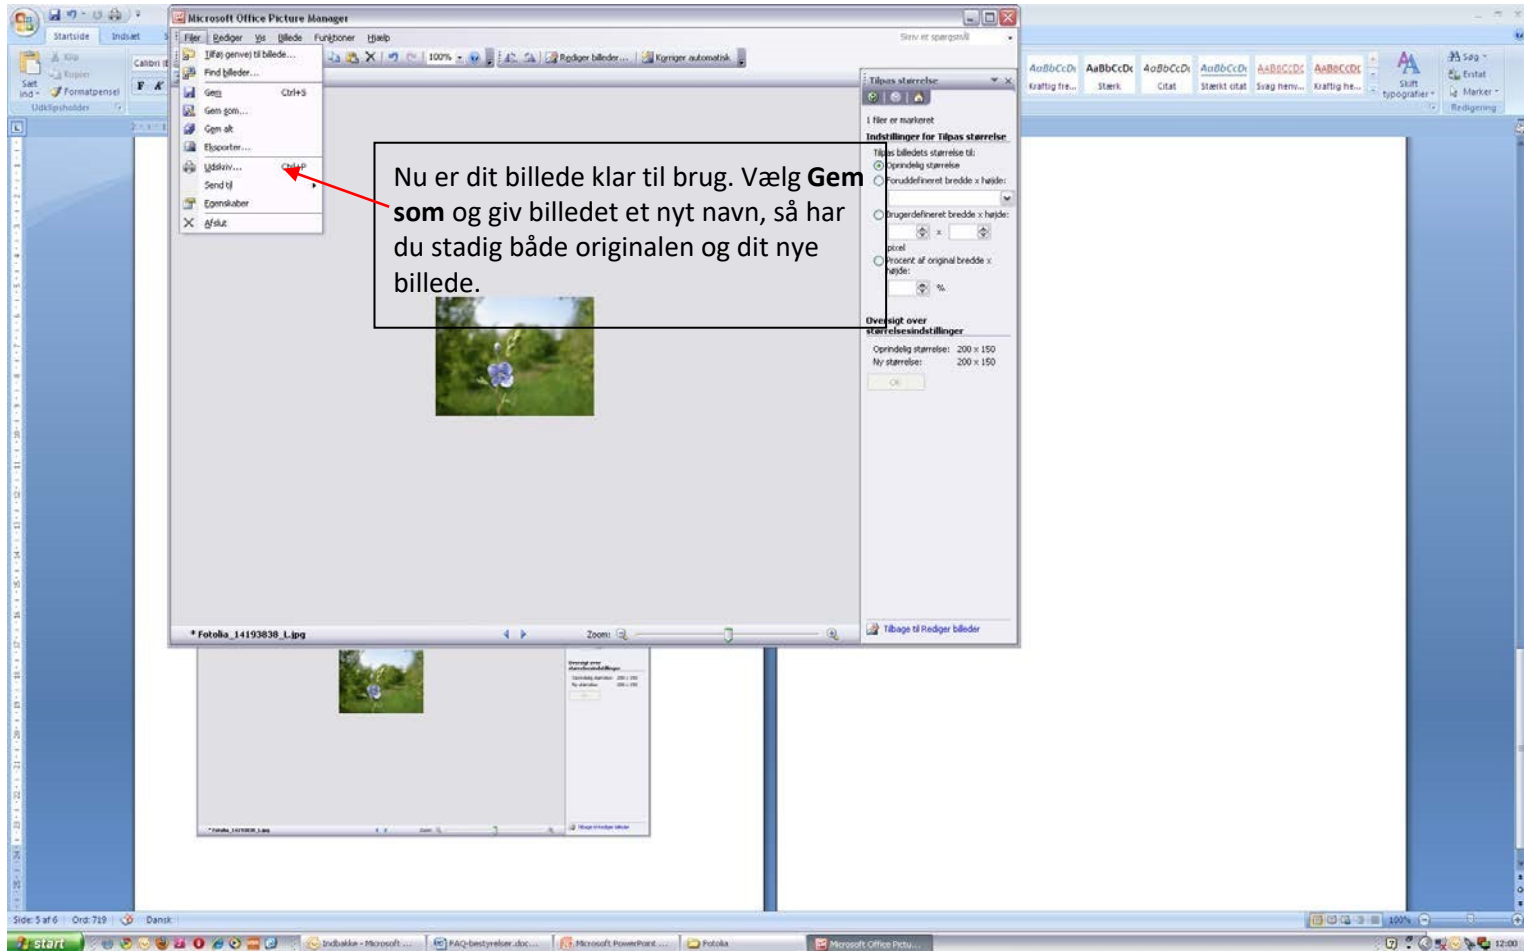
Microsoft Office Picture Manager

Filer Rediger Vis Billede Funktioner Hjælp

Skriv et spørgsmål

Tilføj genvej til billede...
Find billeder...
Gem Ctrl+S
Gem som...
Gem alt
Eksporter...
Udskriv... Ctrl+P
Send til
Egenskaber
Afslut

100%
Rediger billeder...
Korriger automatisk

Nu er dit billede klar til brug. Vælg **Gem som** og giv billedet et nyt navn, så har du stadig både originalen og dit nye billede.

Tilpas størrelse
1 filer er markeret
Indstillinger for Tilpas størrelse
Tilpas billedets størrelse til:
Oprindelig størrelse
Foruddefineret bredde x højde:
Brugerdefineret bredde x højde:
pixel
Procent af original bredde x højde:
%
Oversigt over størrelsesindstillinger
Oprindelig størrelse: 200 x 150
Ny størrelse: 200 x 150
OK
Tilbage til Rediger billeder

* Fotolia_14193838_L.jpg
Zoom:

Startside Indsæt
Klip
Kopier
Formatpensel
Sæt ind
Udklipsholder
Calibri
F K
AaBbCcDc Kraftig fre...
AaBbCcDc Stærk
AaBbCcDc Citat
AaBbCcDc Stærkt citat
AABBCCDC Svag henv...
AABBCCDC Kraftig he...
Skift typografier
Søg
Erstat
Marker
Redigering

Side: 5 af 6 Ord: 719 Dansk
100%

start
Indbakke - Microsoft ...
FAQ-bestyrelser.doc...
Microsoft PowerPoint ...
Fotolia
Microsoft Office Pictu...
12:00